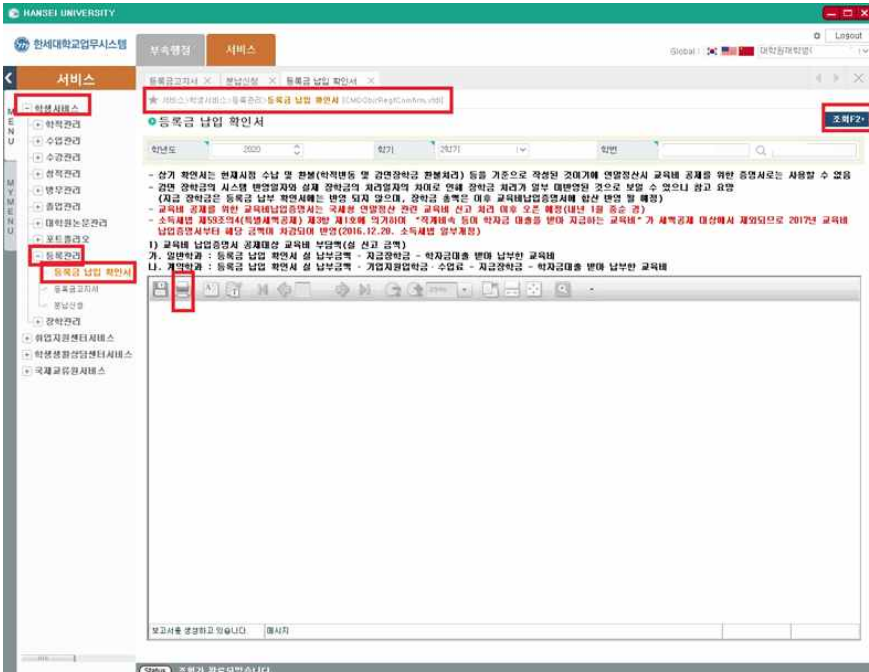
HANSEI UNIVERSITY

한세대학교업무시스템

부속행정 서비스

Global

대학원택

Logout

서비스

MENU

MY MENU

학생서비스

학적관리

수업관리

수강관리

성적관리

병무관리

졸업관리

대학원논문관리

포트폴리오

등록관리

등록금 납입 확인서

등록금고지서

분납신청

장학관리

취업지원센터서비스

학생생활상담센터서비스

국제교류원서비스

등록금고지서 ×

분납신청 ×

등록금 납입 확인서 ×

서비스>학생서비스>등록관리>등록금 납입 확인서 [CMGObcRegiConfirm.xfdl]

등록금 납입 확인서

조회F2

학년도 2020

학기 2학기

학번

- 상기 확인서는 현재시점 수납 및 환불(학적변동 및 감면장학금 환불처리) 등을 기준으로 작성된 것이기에 연말정산시 교육비 공제를 위한 증명서로는 사용할 수 없음
- 감면 장학금의 시스템 반영일자와 실제 장학금의 처리일자의 차이로 인해 장학금 처리가 일부 미반영된 것으로 보일 수 있으니 참고 요망
(지급 장학금은 등록금 납부 확인서에는 반영 되지 않으며, 장학금 총액은 이후 교육비납입증명서에 합산 반영 될 예정)
- 교육비 공제를 위한 교육비납입증명서는 국세청 연말정산 관련 교육비 신고 처리 이후 오픈 예정(내년 1월 중순 경)
- 소득세법 제59조의4(특별세액공제) 제3항 제1호에 의거하여 "직계비속 등이 학자금 대출을 받아 지급하는 교육비"가 세액공제 대상에서 제외되므로 2017년 교육비 납입증명서부터 해당 금액이 차감되어 반영(2016.12.20. 소득세법 일부개정)

1) 교육비 납입증명서 공제대상 교육비 부담액(실 신고 금액)
가. 일반학과 : 등록금 납입 확인서 상 납부금액 - 지급장학금 - 학자금대출 받아 납부한 교육비
나. 계약학과 : 등록금 납입 확인서 상 납부금액 - 기업지원업학금 - 수업료 - 지급장학금 - 학자금대출 받아 납부한 교육비

100%

보고서를 생성하고 있습니다.

메시지

Status

조회가 완료되었습니다.